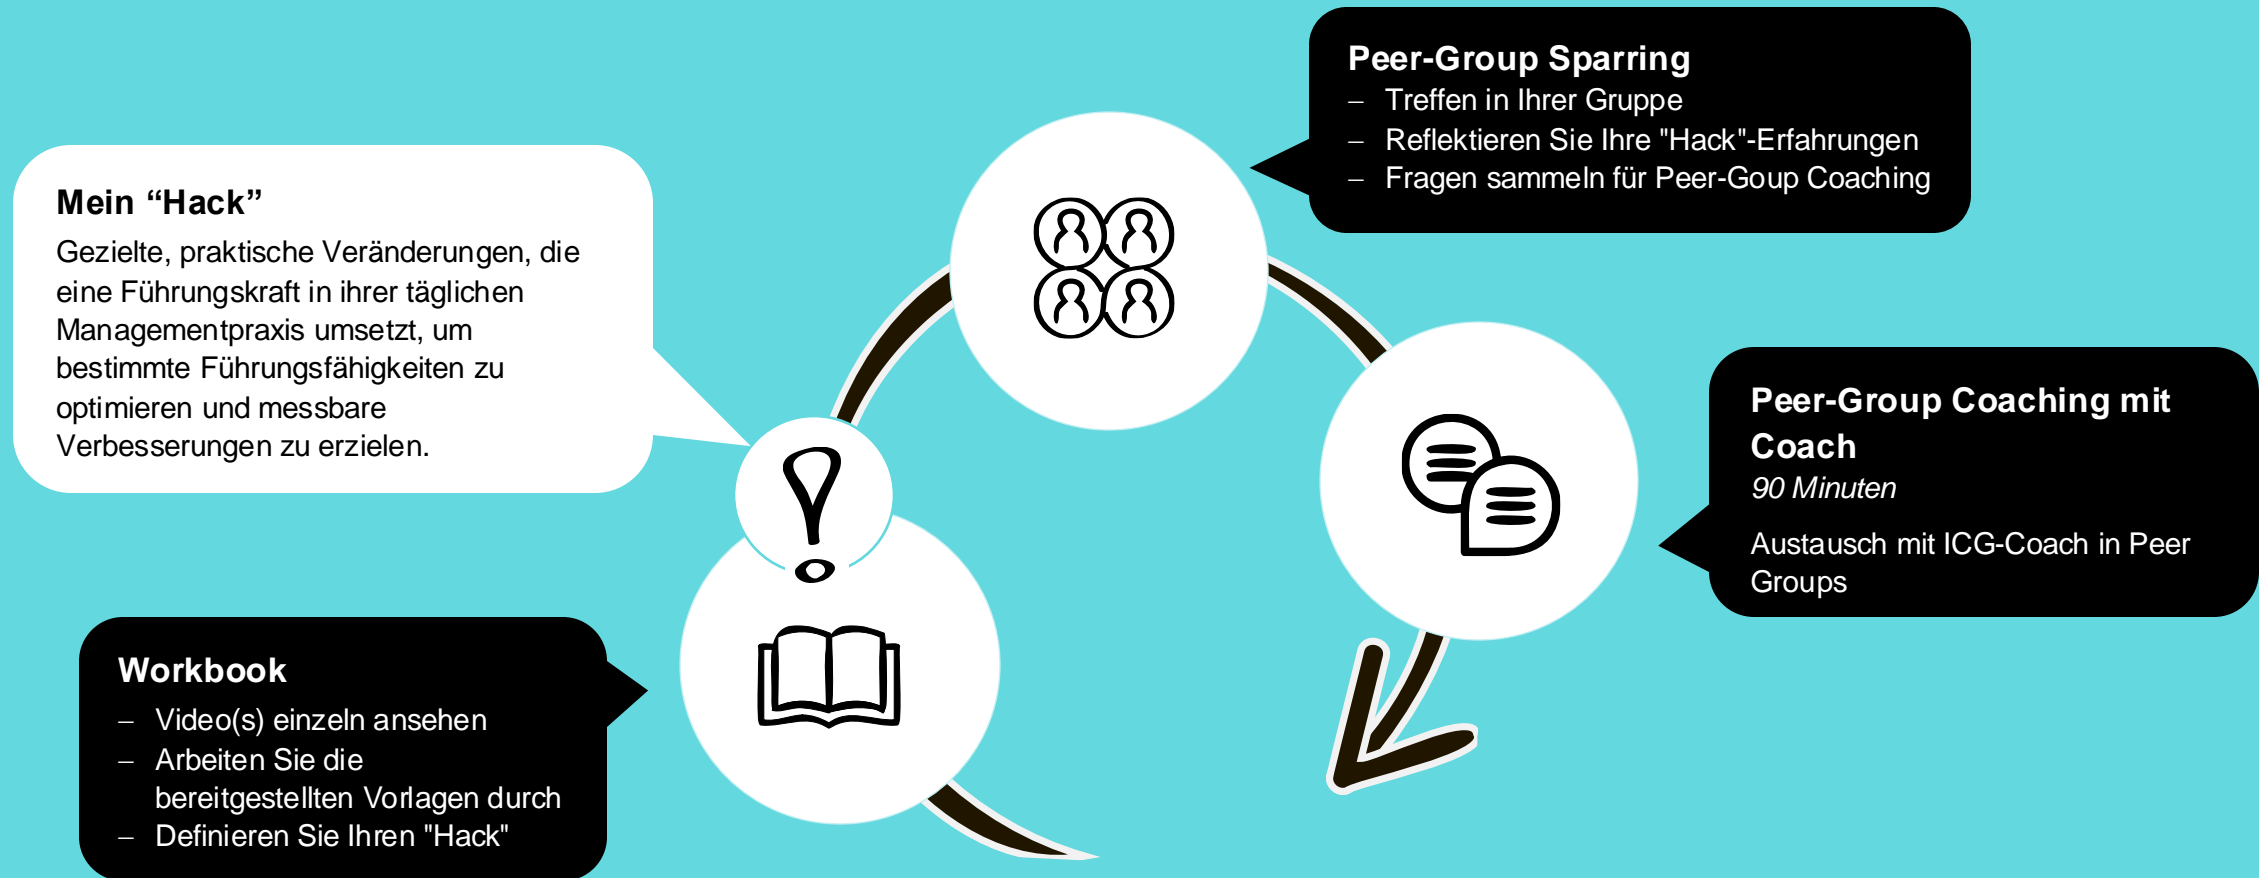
Mein “Hack”
Gezielte, praktische Veränderungen, die eine Führungskraft in ihrer täglichen Managementpraxis umsetzt, um bestimmte Führungsfähigkeiten zu optimieren und messbare Verbesserungen zu erzielen.

Peer-Group Sparring
– Treffen in Ihrer Gruppe
– Reflektieren Sie Ihre "Hack"-Erfahrungen
– Fragen sammeln für Peer-Goup Coaching

Peer-Group Coaching mit Coach
90 Minuten
Austausch mit ICG-Coach in Peer Groups

Workbook
– Video(s) einzeln ansehen
– Arbeiten Sie die bereitgestellten Vorlagen durch
– Definieren Sie Ihren "Hack"